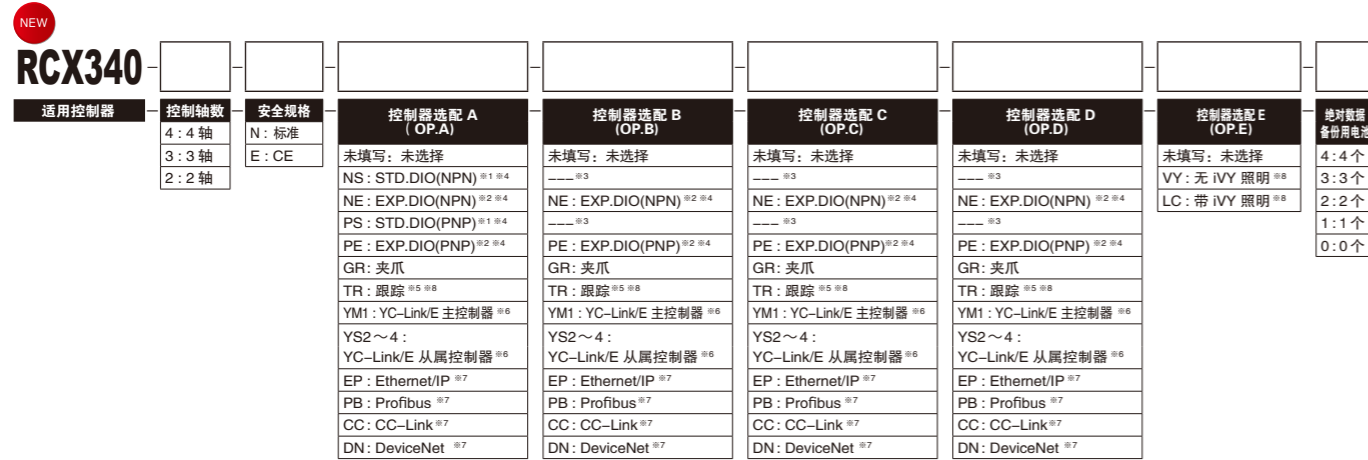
NEW

RCX340

适用控制器

控制轴数
4 : 4 轴
3 : 3 轴
2 : 2 轴

安全规格
N : 标准
E : CE

控制器选配 A ( OP.A)
未填写：未选择
NS : STD.DIO(NPN) ※1 ※4
NE : EXP.DIO(NPN) ※2 ※4
PS : STD.DIO(PNP) ※1 ※4
PE : EXP.DIO(PNP) ※2 ※4
GR: 夹爪
TR : 跟踪 ※5 ※8
YM1 : YC-Link/E 主控制器 ※6
YS2～4 : YC-Link/E 从属控制器 ※6
EP : Ethernet/IP ※7
PB : Profibus ※7
CC: CC-Link ※7
DN : DeviceNet ※7

控制器选配 B (OP.B)
未填写：未选择
--- ※3
NE : EXP.DIO(NPN) ※2 ※4
--- ※3
PE : EXP.DIO(PNP) ※2 ※4
GR: 夹爪
TR : 跟踪 ※5 ※8
YM1 : YC-Link/E 主控制器 ※6
YS2～4 : YC-Link/E 从属控制器 ※6
EP : Ethernet/IP ※7
PB : Profibus ※7
CC: CC-Link ※7
DN : DeviceNet ※7

控制器选配 C (OP.C)
未填写：未选择
--- ※3
NE : EXP.DIO(NPN) ※2 ※4
--- ※3
PE : EXP.DIO(PNP) ※2 ※4
GR: 夹爪
TR : 跟踪 ※5 ※8
YM1 : YC-Link/E 主控制器 ※6
YS2～4 : YC-Link/E 从属控制器 ※6
EP : Ethernet/IP ※7
PB : Profibus ※7
CC: CC-Link ※7
DN : DeviceNet ※7

控制器选配 D (OP.D)
未填写：未选择
--- ※3
NE : EXP.DIO(NPN) ※2 ※4
--- ※3
PE : EXP.DIO(PNP) ※2 ※4
GR: 夹爪
TR : 跟踪 ※5 ※8
YM1 : YC-Link/E 主控制器 ※6
YS2～4 : YC-Link/E 从属控制器 ※6
EP : Ethernet/IP ※7
PB : Profibus ※7
CC: CC-Link ※7
DN : DeviceNet ※7

控制器选配 E (OP.E)
未填写：未选择
VY : 无 iVY 照明 ※8
LC : 带 iVY 照明 ※8

绝对数据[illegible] 备份用电池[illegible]
4 : 4 个
3 : 3 个
2 : 2 个
1 : 1 个
0 : 0 个